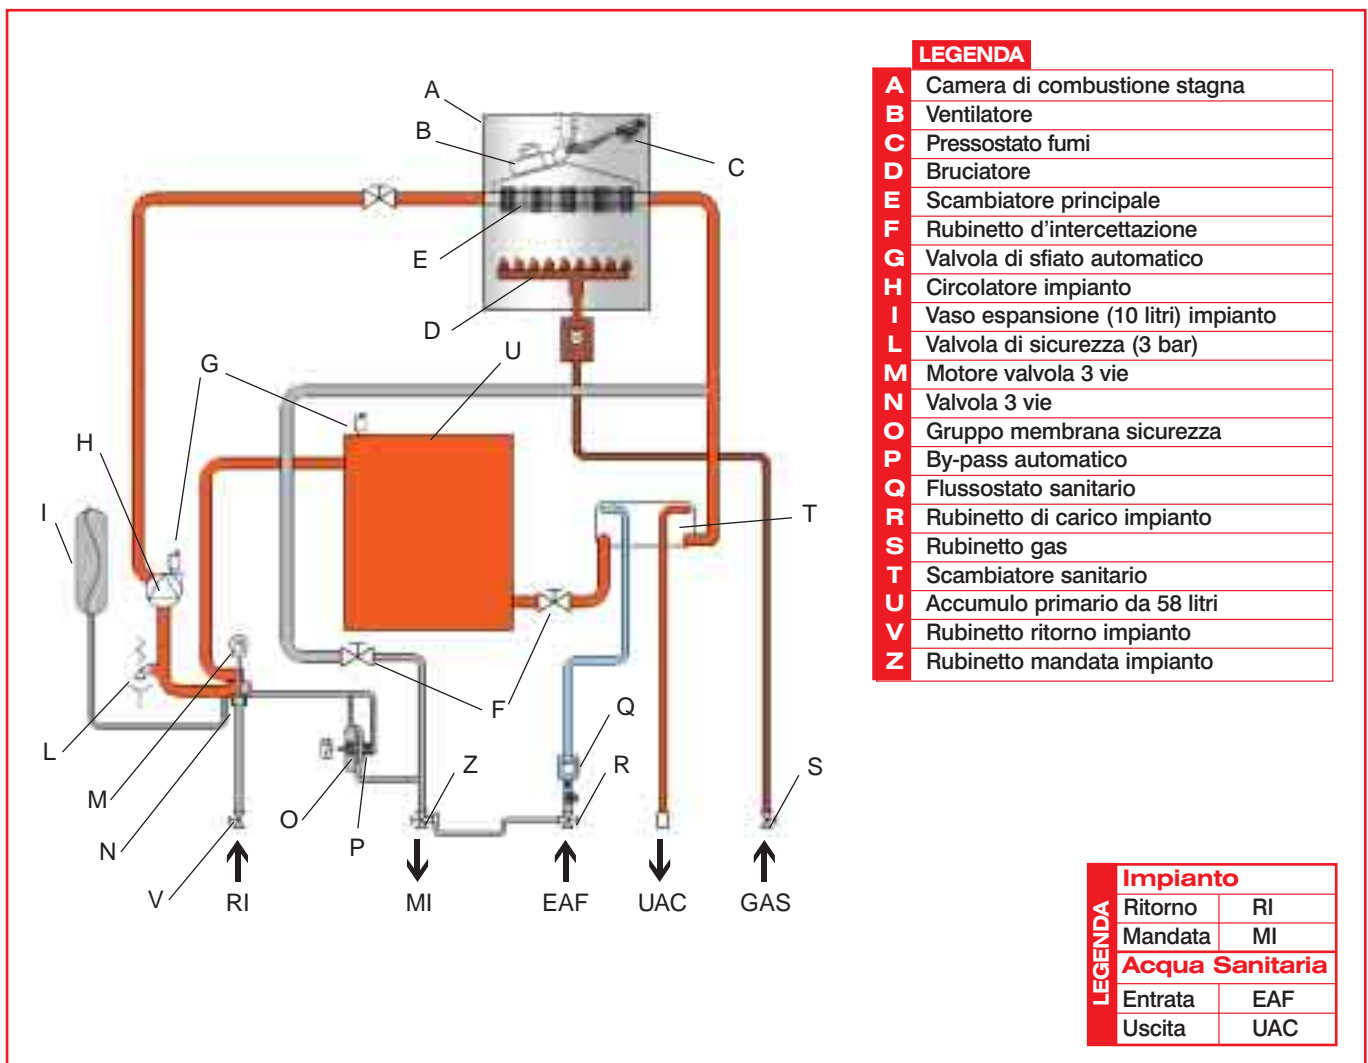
A
B
C
E
D
U
G
H
I
T
L
M
N
O
P
F
Z
Q
R
S
V
RI
MI
EAF
UAC
GAS

LEGENDA

| | |
|---|---|
| A | Camera di combustione stagna |
| B | Ventilatore |
| C | Pressostato fumi |
| D | Bruciatore |
| E | Scambiatore principale |
| F | Rubinetto d'intercettazione |
| G | Valvola di sfiato automatico |
| H | Circolatore impianto |
| I | Vaso espansione (10 litri) impianto |
| L | Valvola di sicurezza (3 bar) |
| M | Motore valvola 3 vie |
| N | Valvola 3 vie |
| O | Gruppo membrana sicurezza |
| P | By-pass automatico |
| Q | Flussostato sanitario |
| R | Rubinetto di carico impianto |
| S | Rubinetto gas |
| T | Scambiatore sanitario |
| U | Accumulo primario da 58 litri |
| V | Rubinetto ritorno impianto |
| Z | Rubinetto mandata impianto |

LEGENDA

| Impianto | |
|---|---|
| Ritorno | RI |
| Mandata | MI |
| Acqua Sanitaria | |
| Entrata | EAF |
| Uscita | UAC |